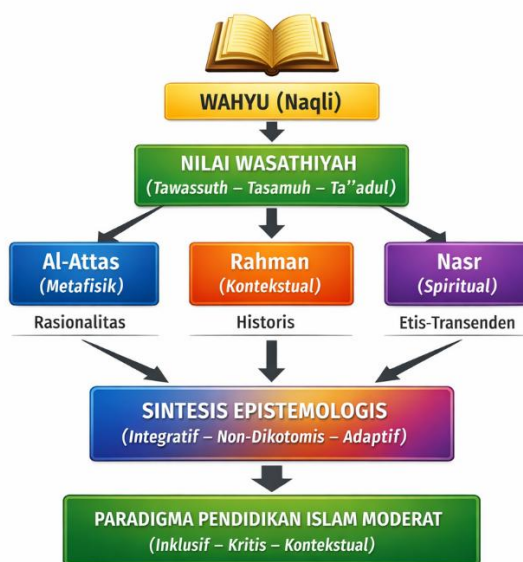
WAHYU (Naqli)

NILAI WASATHIYAH
(Tawassuth – Tasamuh – Ta''adul)

Al-Attas
(Metafisik)

Rahman
(Kontekstual)

Nasr
(Spiritual)

Rasionalitas

Historis

Etis-Transenden

SINTESIS EPISTEMOLOGIS
(Integratif – Non-Dikotomis – Adaptif)

PARADIGMA PENDIDIKAN ISLAM MODERAT
(Inklusif – Kritis – Kontekstual)